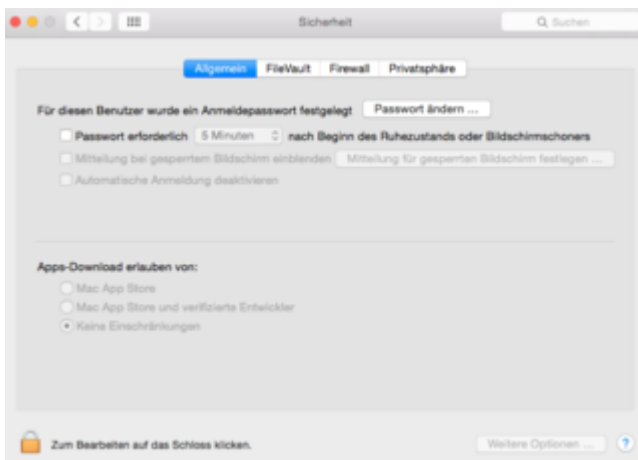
Sicherheit

Suchen

Allgemein | FileVault | Firewall | Privatsphäre

Für diesen Benutzer wurde ein Anmeldepasswort festgelegt

Passwort ändern ...

Passwort erforderlich 5 Minuten nach Beginn des Ruhezustands oder Bildschirmschoners

Mitteilung bei gesperrtem Bildschirm einblenden

Mitteilung für gesperrten Bildschirm festlegen ...

Automatische Anmeldung deaktivieren

Apps-Download erlauben von:

Mac App Store

Mac App Store und verifizierte Entwickler

Keine Einschränkungen

Zum Bearbeiten auf das Schloss klicken.

Weitere Optionen ...

?